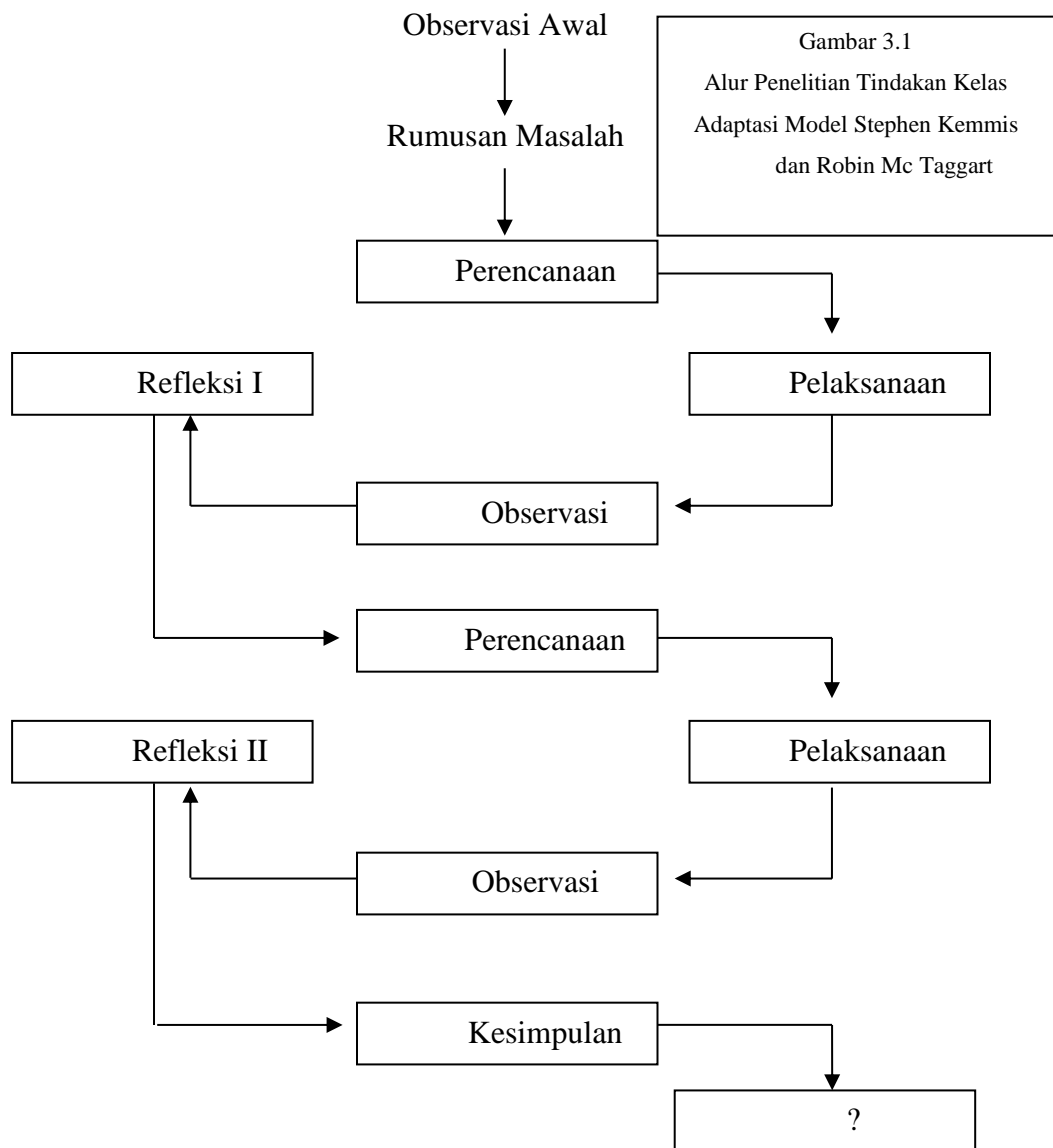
Observasi Awal

Gambar 3.1
Alur Penelitian Tindakan Kelas
Adaptasi Model Stephen Kemmis
dan Robin Mc Taggart

Rumusan Masalah

Perencanaan

Refleksi I

Pelaksanaan

Observasi

Perencanaan

Refleksi II

Pelaksanaan

Observasi

Kesimpulan

?